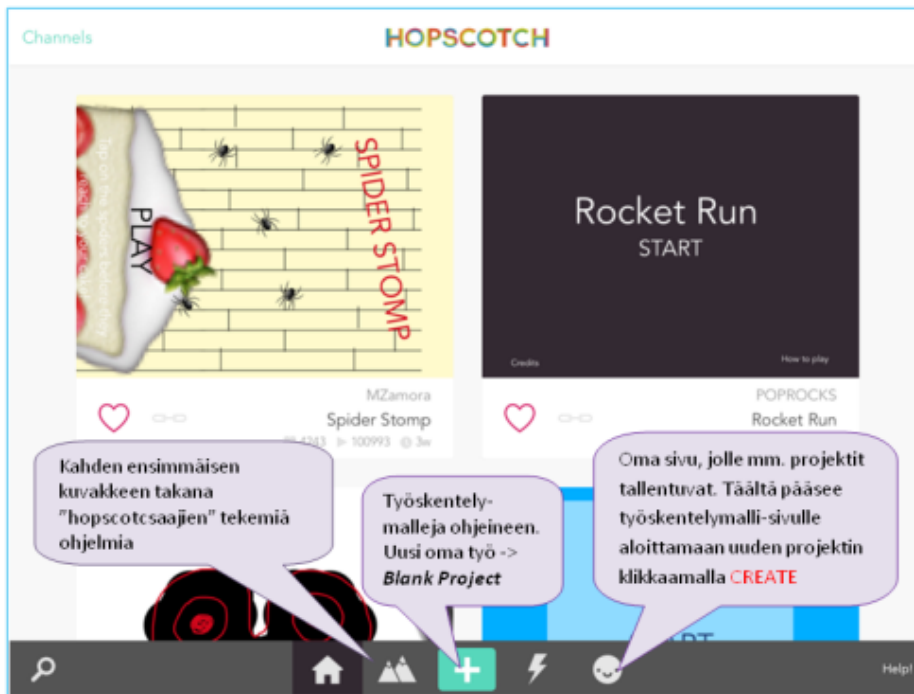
Channels

HOPSCOTCH

SPIDER STOMP

PLAY

Rocket Run
START

Credits

How to play

MZamora
Spider Stomp

POPROCKS
Rocket Run

Kahden ensimmäisen kuvakkeen takana "hopscotcsaajien" tekemiä ohjelmia

Työskentely-malleja ohjeineen. Uusi oma työ -> *Blank Project*

Oma sivu, jolle mm. projektit tallentuvat. Täältä pääsee työskentelymalli-sivulle aloittamaan uuden projektin klikkaamalla CREATE

Help!